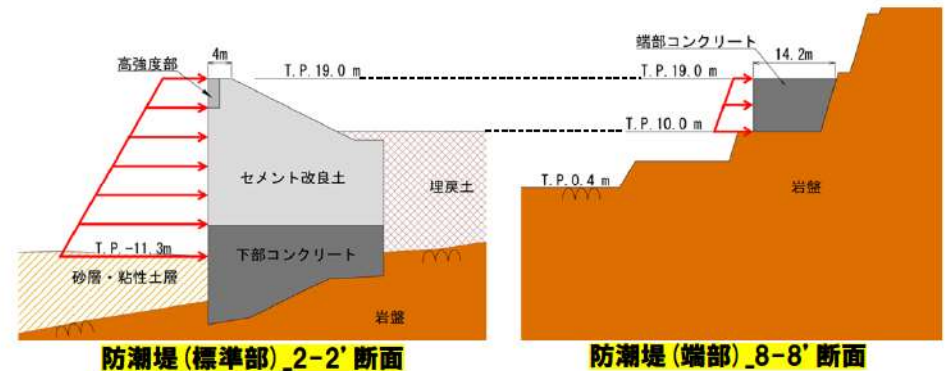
4m

高強度部

T.P.19.0 m

セメント改良土

埋戻土

T.P.-11.3m

下部コンクリート

砂層・粘性土層

岩盤

防潮堤(標準部)_2-2' 断面

端部コンクリート

14.2m

T.P.19.0 m

T.P.10.0 m

T.P.0.4 m

岩盤

防潮堤(端部)_8-8' 断面